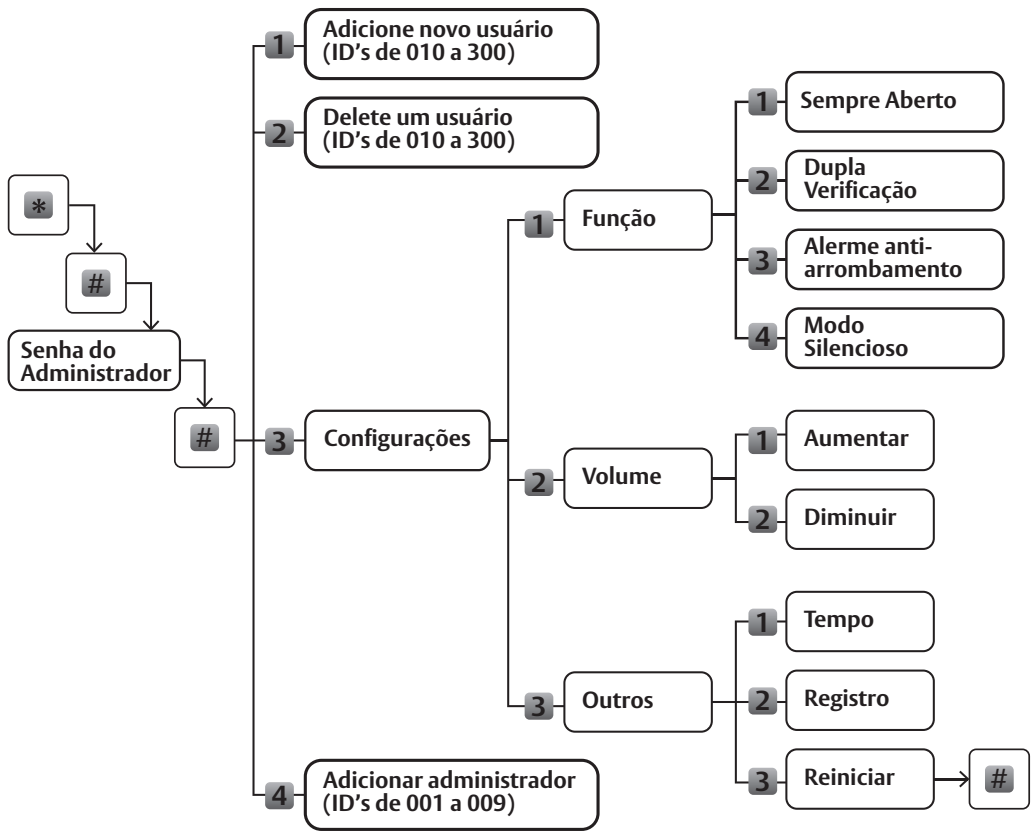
*

#

Senha do Administrador

#

1 Adicione novo usuário (ID's de 010 a 300)

2 Delete um usuário (ID's de 010 a 300)

3 Configurações

1 Função

1 Sempre Aberto

2 Dupla Verificação

3 Alerme anti-arrombamento

4 Modo Silencioso

2 Volume

1 Aumentar

2 Diminuir

3 Outros

1 Tempo

2 Registro

3 Reiniciar

#

4 Adicionar administrador (ID's de 001 a 009)